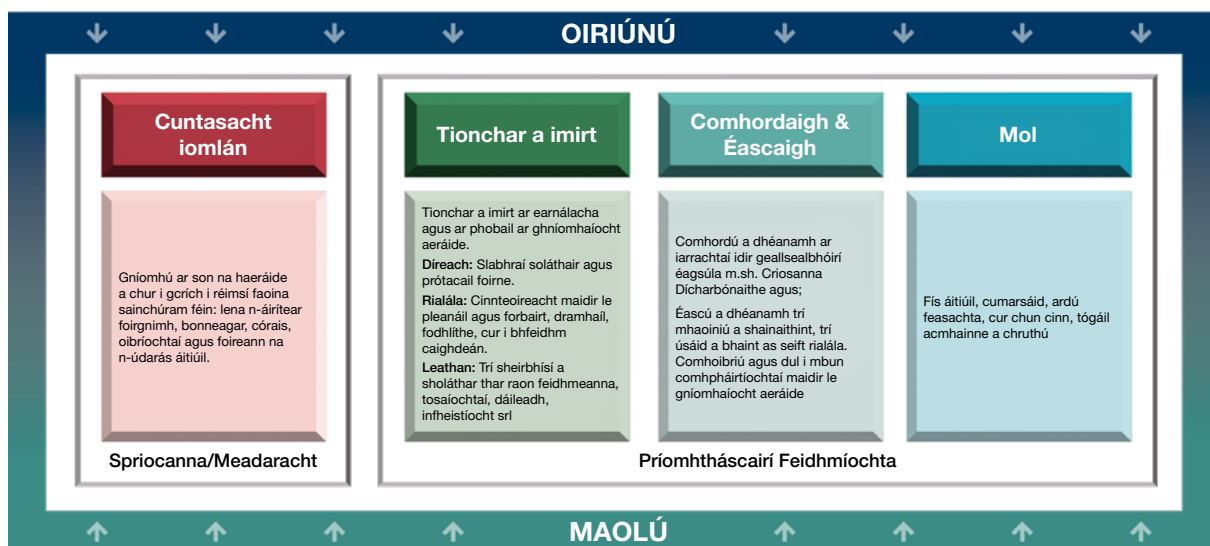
OIRIÚNÚ

Cuntasacht iomlán

Gníomhú ar son na haeráide a chur i gcrích i réimsí faoina sainchúram féin: lena n-áirítear foirgnimh, bonneagar, córais, oibríochtaí agus foireann na n-údarás áitiúil.

Spriocanna/Meadaracht

Tionchar a imirt

Tionchar a imirt ar earnálacha agus ar phobail ar ghníomhaíocht aeráide.

Díreach: Slabhraí soláthair agus prótacail foirne.

Rialála: Cinnteoireacht maidir le pleanáil agus forbairt, dramhaíl, fodhlíthe, cur i bhfeidhm caighdeán.

Leathan: Trí sheirbhísí a sholáthar thar raon feidhmeanna, tosaíochtaí, dáileadh, infheistíocht srl

Comhordaigh & Éascaigh

Comhordú a dhéanamh ar iarrachtaí idir geallsealbhóirí éagsúla m.sh. Criosanna Dícharbónaithe agus;

Éascú a dhéanamh trí mhaoiniú a shainaithint, trí úsáid a bhaint as seift rialála. Comhoibriú agus dul i mbun comhpháirtíochtaí maidir le gníomhaíocht aeráide

Mol

Fís áitiúil, cumarsáid, ardú feasachta, cur chun cinn, tógáil acmhainne a chruthú

Príomhtháscairí Feidhmíochta

MAOLÚ